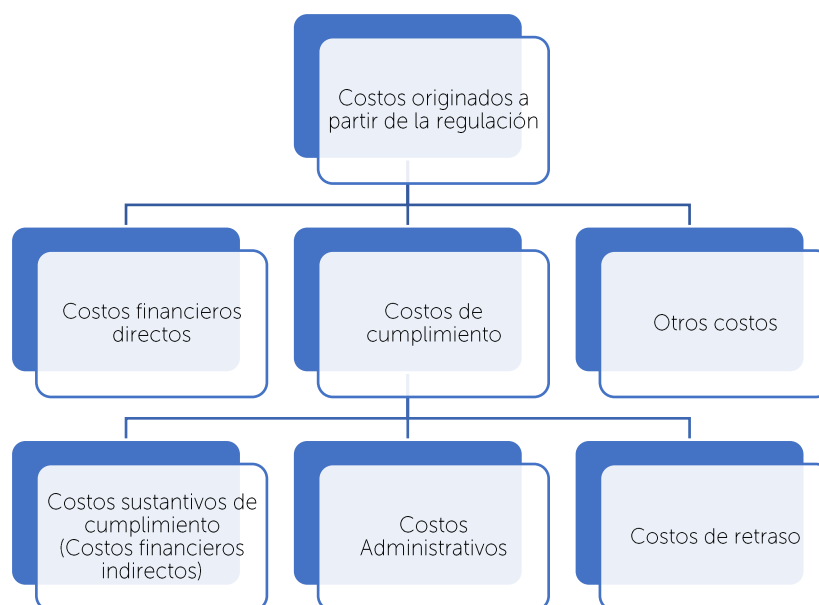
Costos originados a partir de la regulación

Costos financieros directos

Costos de cumplimiento

Otros costos

Costos sustantivos de cumplimiento (Costos financieros indirectos)

Costos Administrativos

Costos de retraso